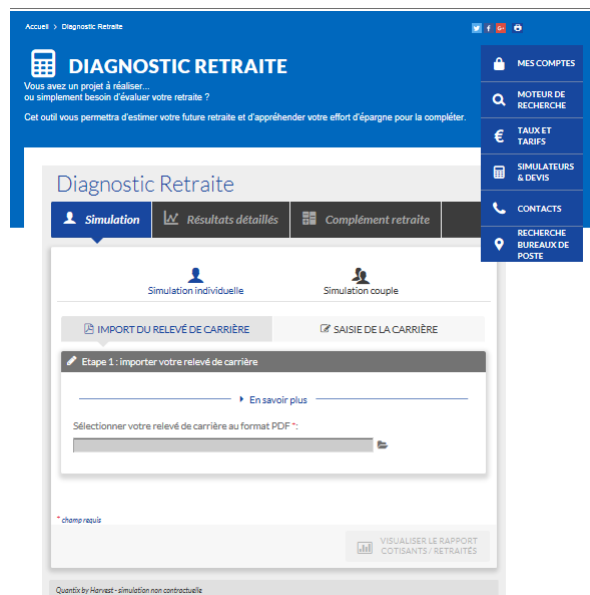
Accueil > Diagnostic Retraite

DIAGNOSTIC RETRAITE

Vous avez un projet à réaliser... ou simplement besoin d'évaluer votre retraite ?

Cet outil vous permettra d'estimer votre future retraite et d'appréhender votre effort d'épargne pour la compléter.

MES COMPTES
MOTEUR DE RECHERCHE
TAUX ET TARIFS
SIMULATEURS & DEVIS
CONTACTS
RECHERCHE BUREAUX DE POSTE

Diagnostic Retraite

Simulation | Résultats détaillés | Complément retraite

Simulation individuelle
Simulation couple

IMPORT DU RELEVÉ DE CARRIÈRE
SAISIE DE LA CARRIÈRE

Etape 1 : importer votre relevé de carrière

En savoir plus

Sélectionner votre relevé de carrière au format PDF *:

* champ requis

VISUALISER LE RAPPORT COTISANTS / RETRAITÉS

Quantix by Harvest - simulation non contractuelle